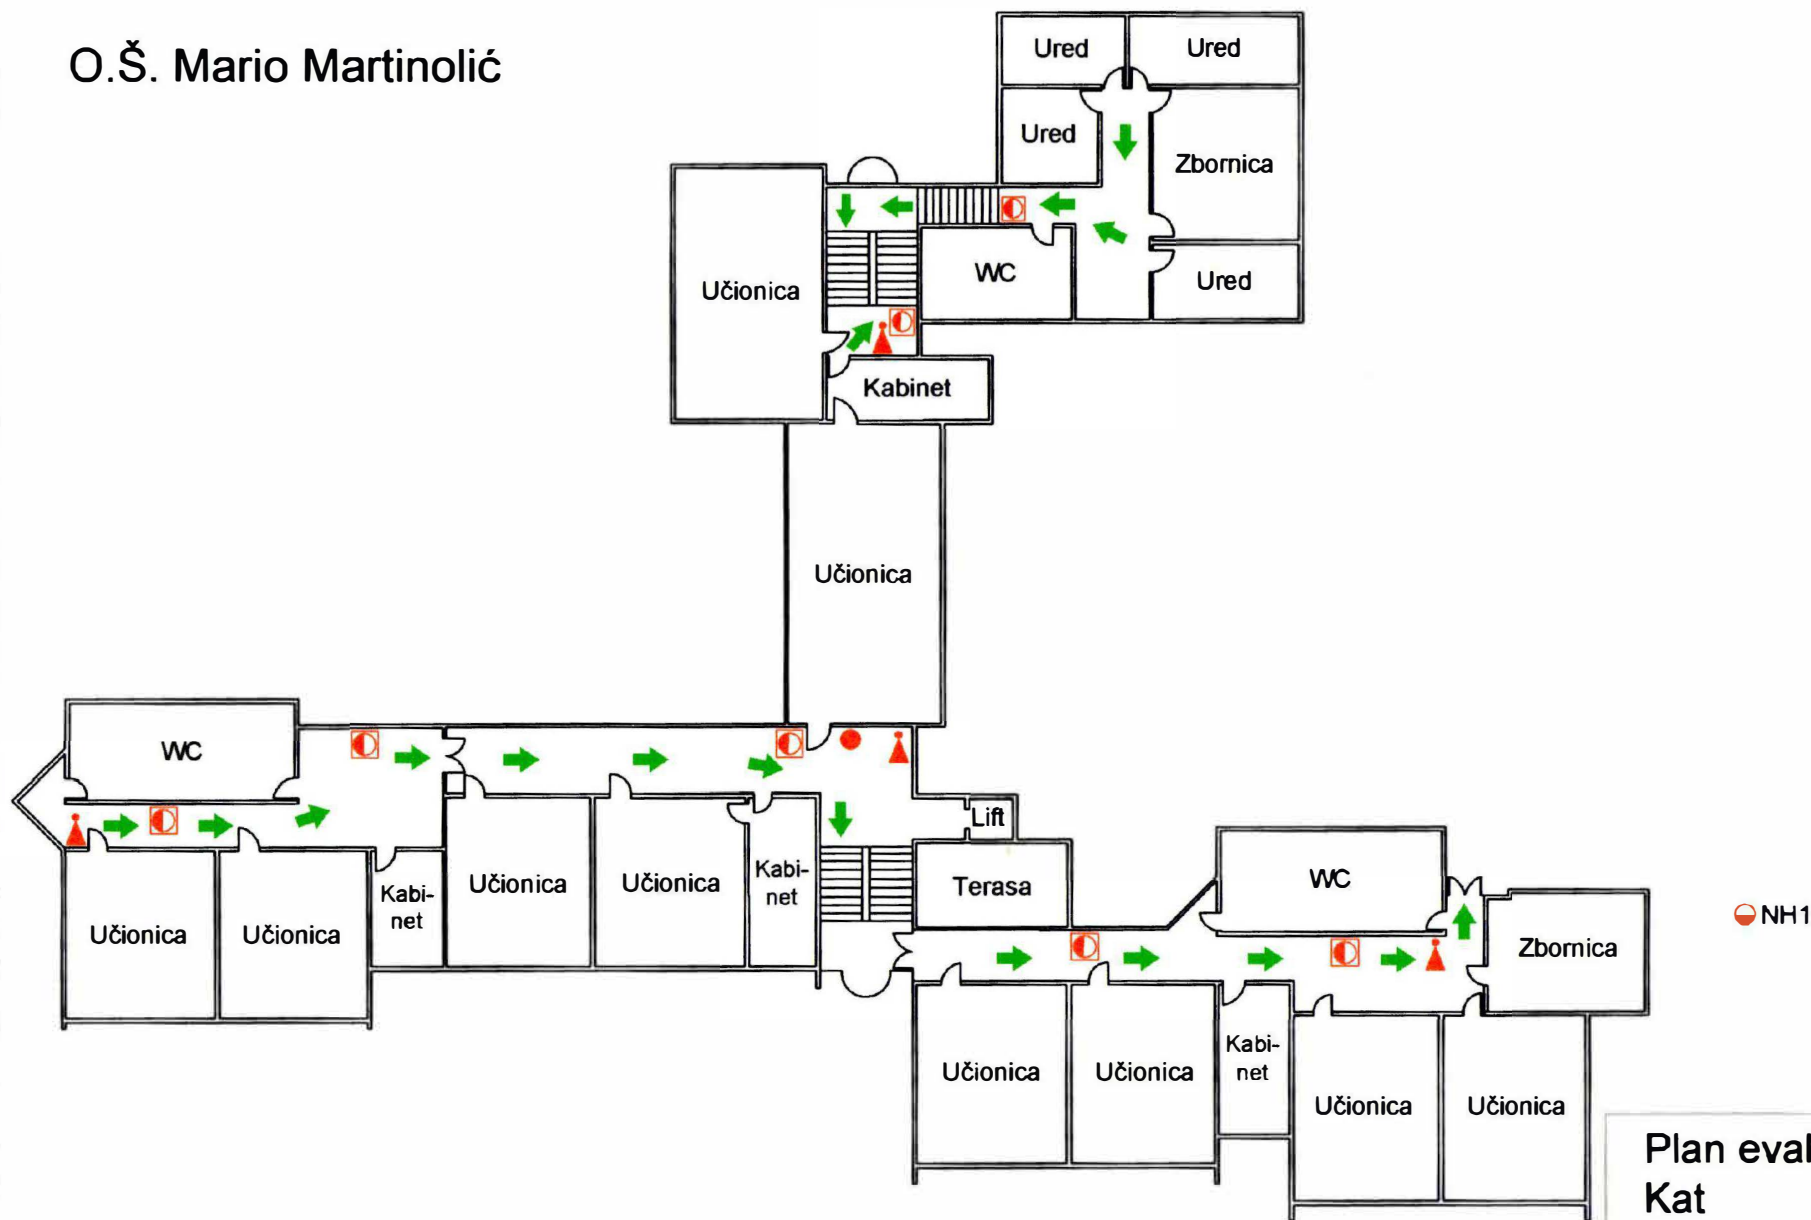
O.Š. Mario Martinolić

Ured
Ured
Ured
Zbornica
Učionica
WC
Ured
Kabinet
Učionica
WC
Lift
Učionica
Učionica
Kabinet
Učionica
Učionica
Kabinet
Terasa
WC
Zbornica
NH1
Učionica
Učionica
Kabinet
Učionica
Učionica

Plan eval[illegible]
Kat